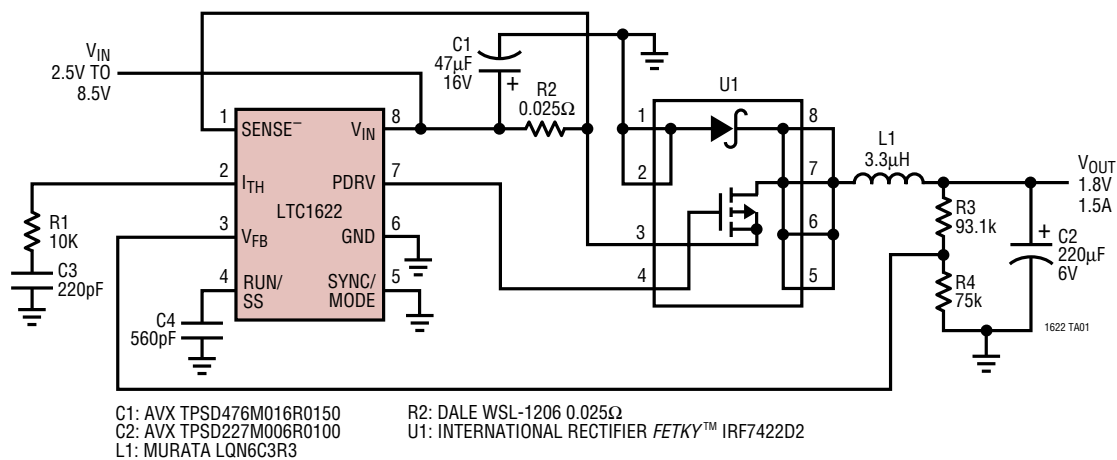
$V_{IN}$ 2.5V TO 8.5V

C1 47µF 16V

+

R2 0.025Ω

U1

1 SENSE$^-$

$V_{IN}$ 8

2 $I_{TH}$

PDRV 7

LTC1622

3 $V_{FB}$

GND 6

4 RUN/ SS

SYNC/ MODE 5

R1 10K

C3 220pF

C4 560pF

1

2

3

4

8

7

6

5

L1 3.3µH

$V_{OUT}$ 1.8V 1.5A

R3 93.1k

R4 75k

+

C2 220µF 6V

1622 TA01

C1: AVX TPSD476M016R0150
C2: AVX TPSD227M006R0100
L1: MURATA LQN6C3R3

R2: DALE WSL-1206 0.025Ω
U1: INTERNATIONAL RECTIFIER *FETKY*™ IRF7422D2